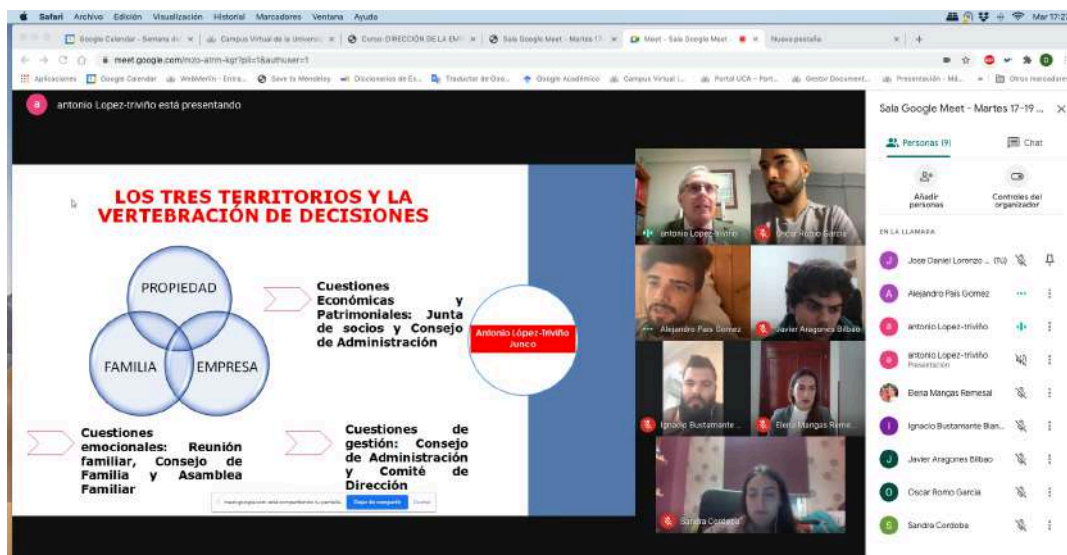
Safari Archivo Edición Visualización Historial Marcadores Ventana Ayuda

Mar 17:2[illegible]

Google Calendar - Semana d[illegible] | Campus Virtual de la Univers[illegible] | Curso: DIRECCIÓN DE LA EM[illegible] | Sala Google Meet - Martes 17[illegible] | Meet - Sala Google Meet | Nueva pestaña

meet.google.com/mzo-atrn-kgr?pli=1&authuser=1

Aplicaciones | Google Calendar | WebMerlin - Entra... | Save to Mendeley | Diccionarios de Es... | Traductor de Goo... | Google Académico | Campus Virtual i... | Portal UCA - Port... | Gestor Document... | Presentación - Mä... | Otros marcadores

a antonio Lopez-triviño está presentando

LOS TRES TERRITORIOS Y LA VERTEBRACIÓN DE DECISIONES

PROPIEDAD

FAMILIA

EMPRESA

Cuestiones Económicas y Patrimoniales: Junta de socios y Consejo de Administración

Antonio López-Triviño Junco

Cuestiones emocionales: Reunión familiar, Consejo de Familia y Asamblea Familiar

Cuestiones de gestión: Consejo de Administración y Comité de Dirección

meet.google.com está compartiendo tu pantalla. Dejar de compartir Ocultar

antonio Lopez-triviño | Oscar Romo García | Alejandro Pais Gomez | Javier Aragones Bilbao | Ignacio Bustamante ... | Elena Mangas Reme... | Sandra Cordoba

Sala Google Meet - Martes 17-19 ...

Personas (9) | Chat

Añadir personas | Controles del organizador

EN LA LLAMADA

Jose Daniel Lorenzo ... (Tú)
Alejandro Pais Gomez
antonio Lopez-triviño
antonio Lopez-triviño Presentación
Elena Mangas Remesal
Ignacio Bustamante Blan...
Javier Aragones Bilbao
Oscar Romo Garcia
Sandra Cordoba